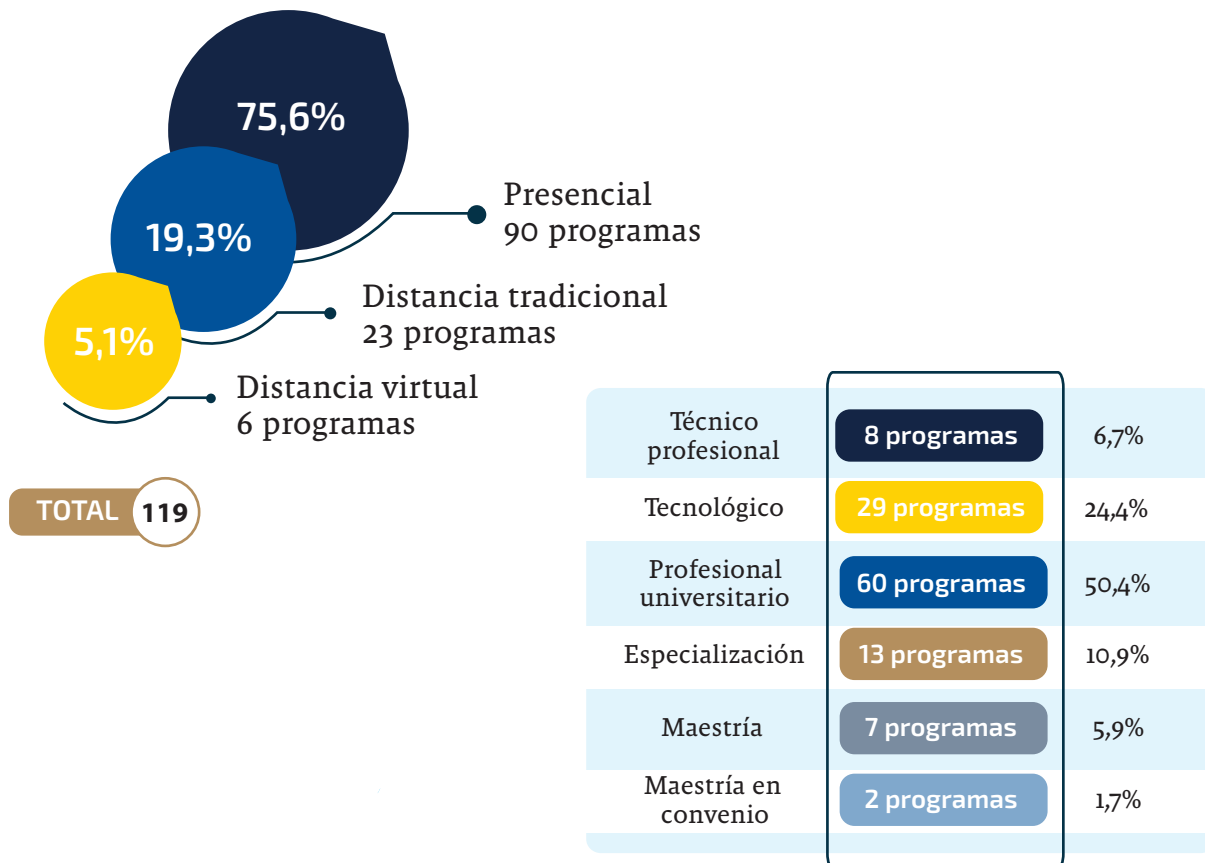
75,6%

19,3%

5,1%

Presencial
90 programas

Distancia tradicional
23 programas

Distancia virtual
6 programas

TOTAL 119

| | | |
|---|---|---|
| Técnico profesional | 8 programas | 6,7% |
| Tecnológico | 29 programas | 24,4% |
| Profesional universitario | 60 programas | 50,4% |
| Especialización | 13 programas | 10,9% |
| Maestría | 7 programas | 5,9% |
| Maestría en convenio | 2 programas | 1,7% |